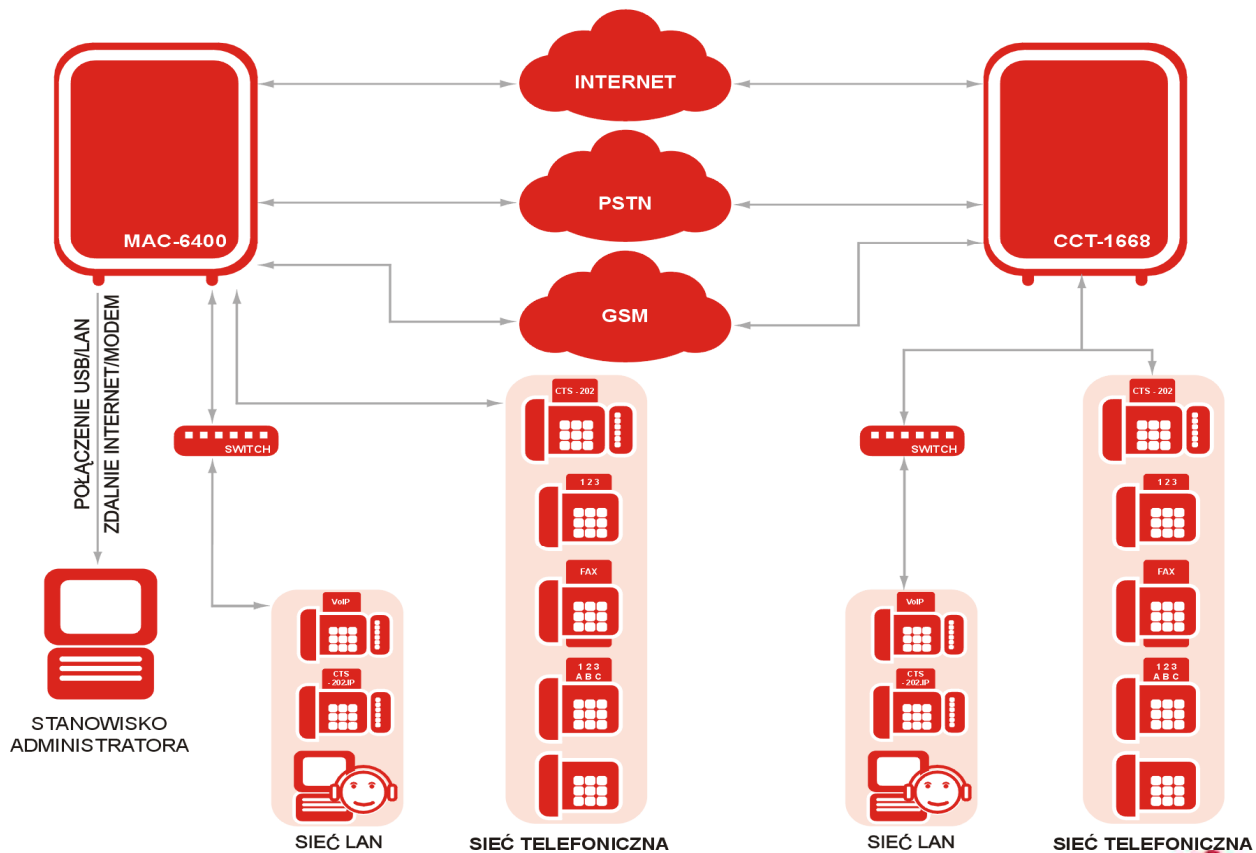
MAC-6400

INTERNET

PSTN

GSM

CCT-1668

POŁĄCZENIE USB/LAN
ZDALNIE INTERNET/MODEM

SWITCH

CTS - 202

1 2 3

FAX

1 2 3
A B C

VoIP

CTS - 202.IP

STANOWISKO ADMINISTRATORA

SIEĆ LAN

SIEĆ TELEFONICZNA

SWITCH

CTS - 202

1 2 3

FAX

1 2 3
A B C

VoIP

CTS - 202.IP

SIEĆ LAN

SIEĆ TELEFONICZNA